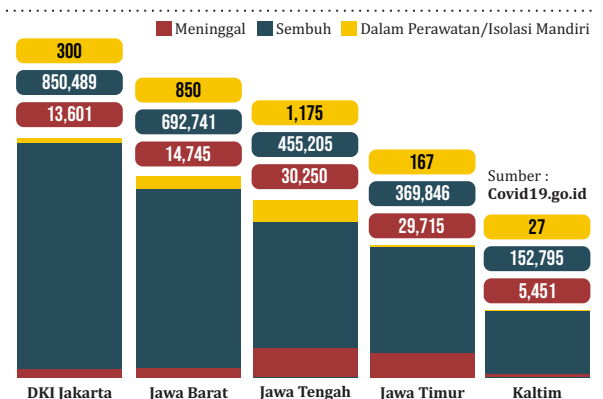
Meninggal Sembuh Dalam Perawatan/Isolasi Mandiri

300
850,489
13,601
DKI Jakarta

850
692,741
14,745
Jawa Barat

1,175
455,205
30,250
Jawa Tengah

167
369,846
29,715
Jawa Timur

Sumber :
Covid19.go.id

27
152,795
5,451
Kaltim